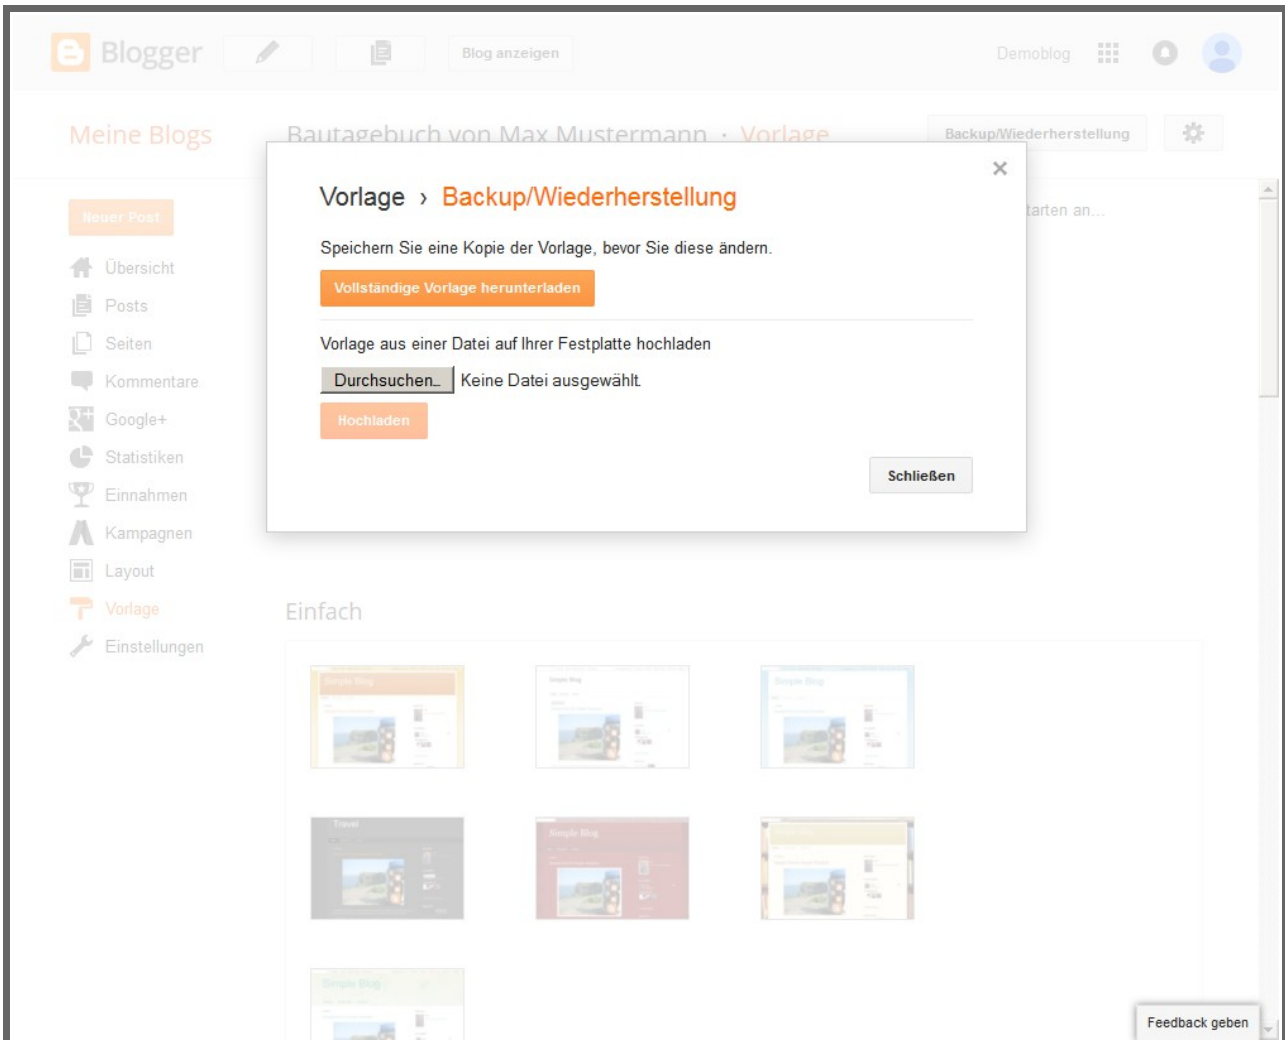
Blogger

Blog anzeigen

Demoblog

Meine Blogs

Bautagebuch von Max Mustermann · Vorlage

Backup/Wiederherstellung

Neuer Post

Übersicht

Posts

Seiten

Kommentare

Google+

Statistiken

Einnahmen

Kampagnen

Layout

Vorlage

Einstellungen

tarten an...

×

Vorlage › Backup/Wiederherstellung

Speichern Sie eine Kopie der Vorlage, bevor Sie diese ändern.

Vollständige Vorlage herunterladen

Vorlage aus einer Datei auf Ihrer Festplatte hochladen

Durchsuchen... Keine Datei ausgewählt.

Hochladen

Schließen

Einfach

Simple Blog

Simple Blog

Travel

Simple Blog

Simple Blog

Feedback geben